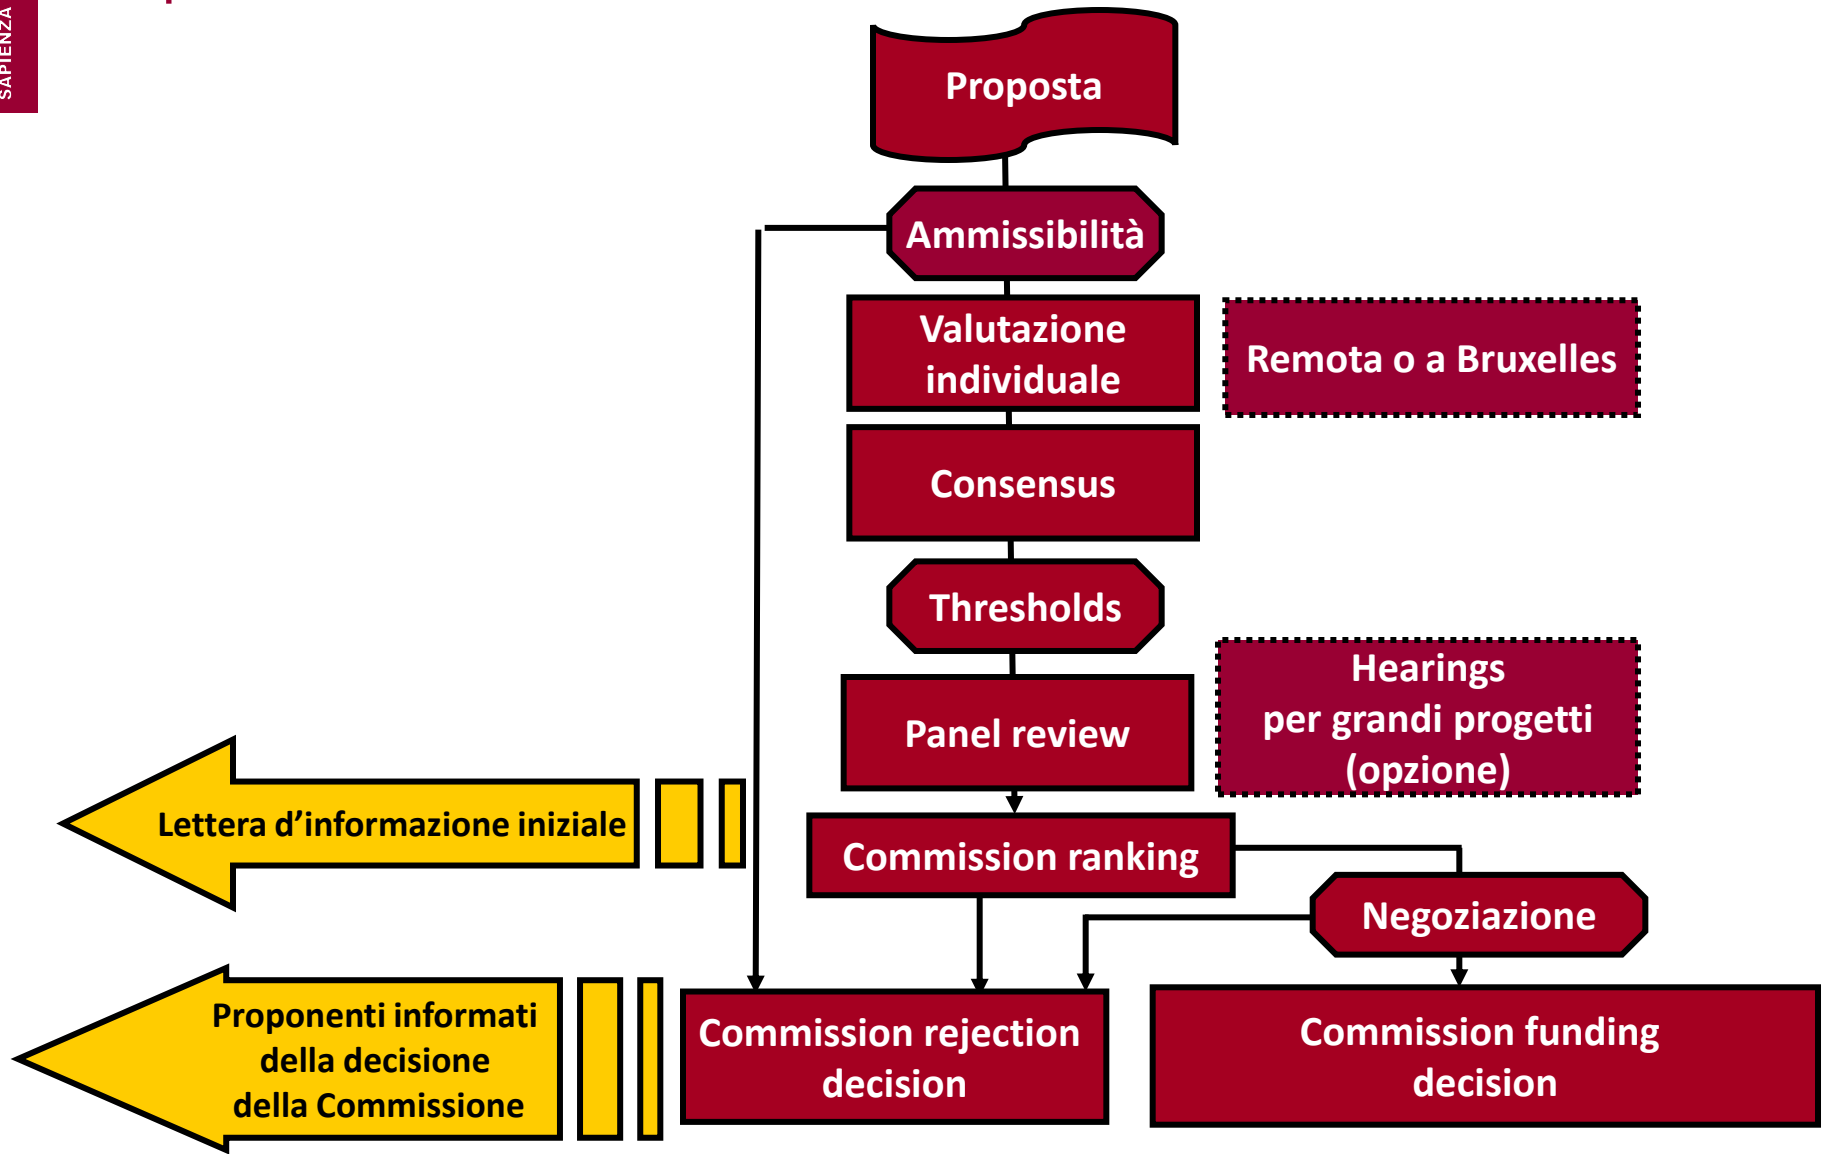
SAPIENZA

Proposta

Ammissibilità

Valutazione individuale

Remota o a Bruxelles

Consensus

Thresholds

Hearings per grandi progetti (opzione)

Panel review

Lettera d'informazione iniziale

Commission ranking

Negoziazione

Proponenti informati della decisione della Commissione

Commission rejection decision

Commission funding decision